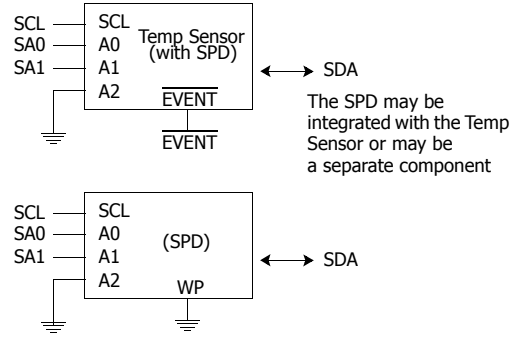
SCL
SA0
SA1
SCL
A0
A1
A2
Temp Sensor (with SPD)
$\overline{\text{EVENT}}$
$\overline{\text{EVENT}}$
SDA

The SPD may be integrated with the Temp Sensor or may be a separate component

SCL
SA0
SA1
SCL
A0
A1
A2
(SPD)
WP
SDA